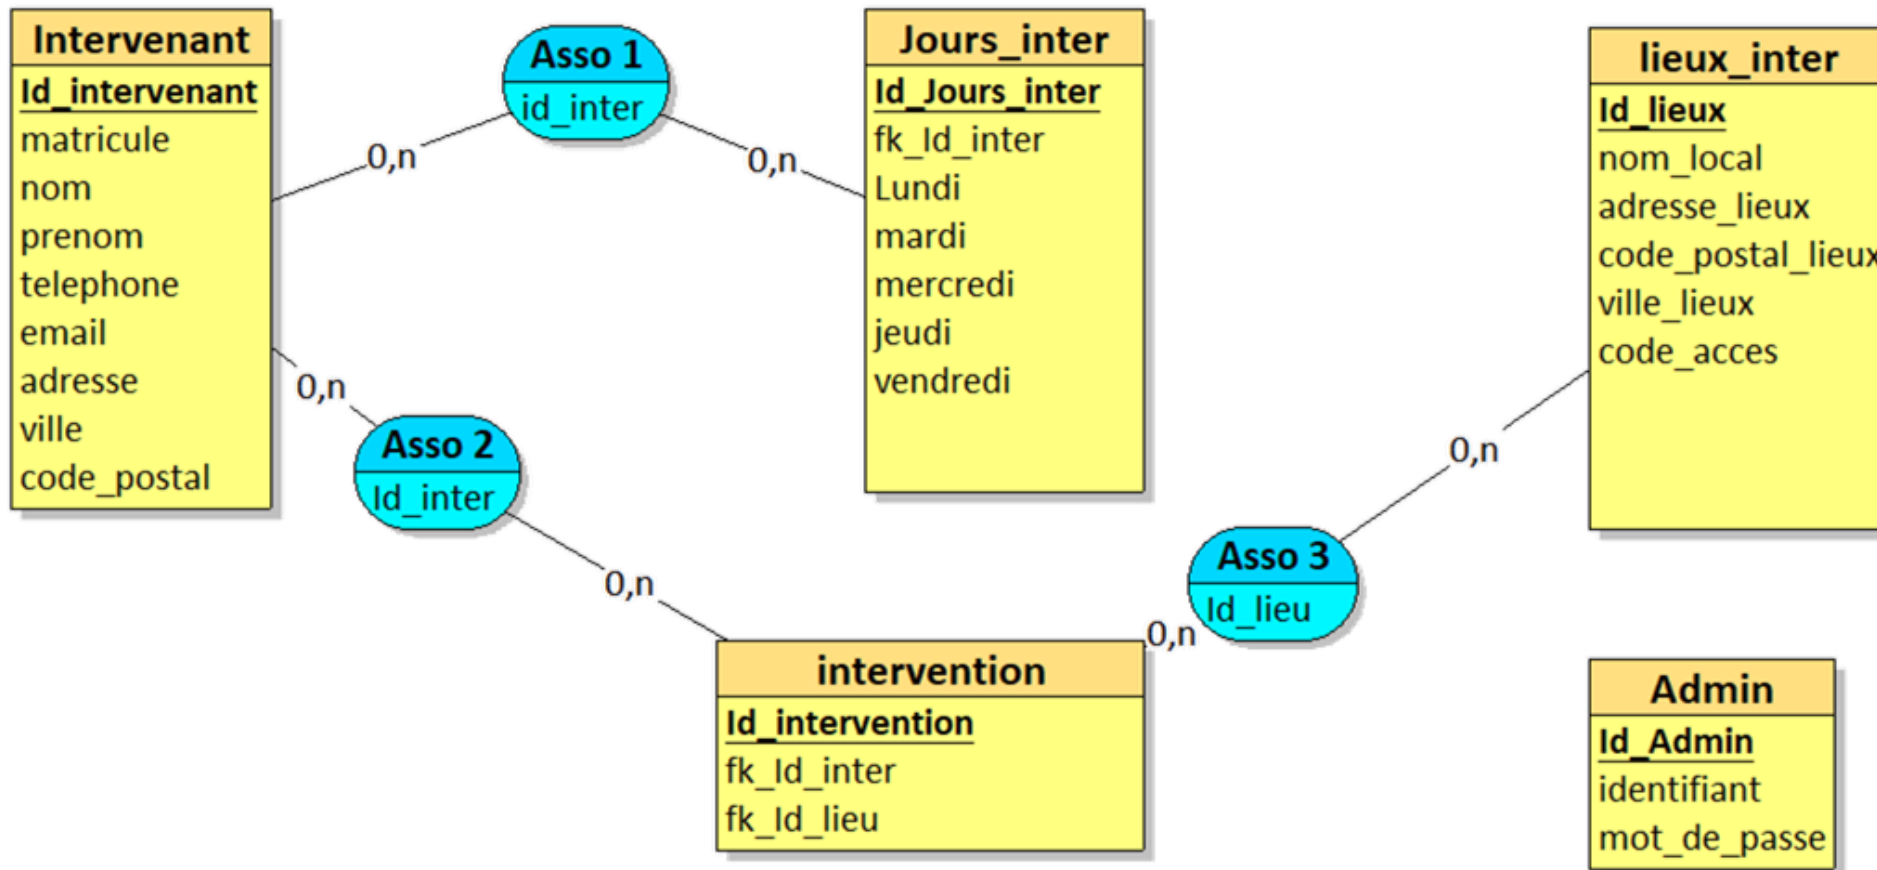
Intervenant
Id_intervenant
matricule
nom
prenom
telephone
email
adresse
ville
code_postal

0,n

Asso 1
id_inter

0,n

Jours_inter
Id_Jours_inter
fk_Id_inter
Lundi
mardi
mercredi
jeudi
vendredi

lieux_inter
Id_lieux
nom_local
adresse_lieux
code_postal_lieux
ville_lieux
code_acces

0,n

Asso 2
Id_inter

0,n

0,n

Asso 3
Id_lieu

0,n

intervention
Id_intervention
fk_Id_inter
fk_Id_lieu

Admin
Id_Admin
identifiant
mot_de_passe